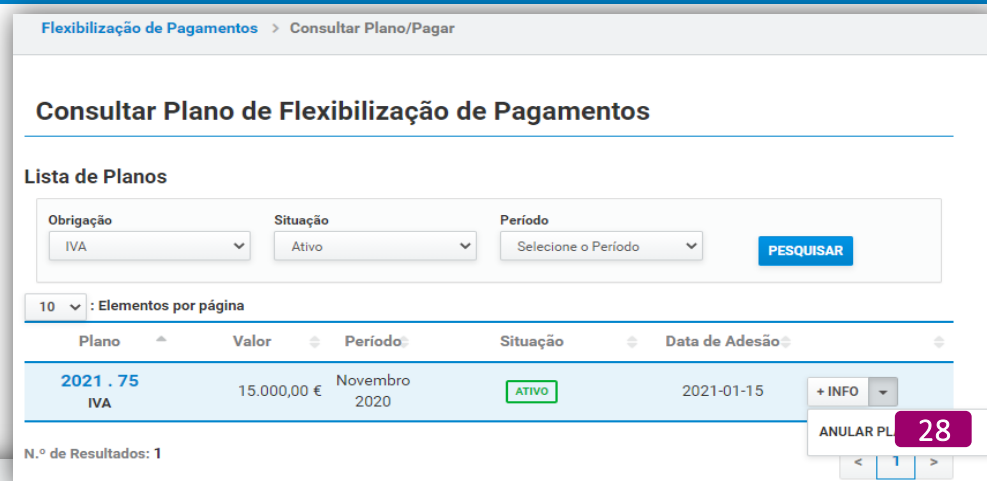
Flexibilização de Pagamentos > Consultar Plano/Pagar

Consultar Plano de Flexibilização de Pagamentos

Lista de Planos

Obrigação
IVA

Situação
Ativo

Período
Selecione o Período

PESQUISAR

10 : Elementos por página

| Plano | Valor | Período | Situação | Data de Adesão | |
|---|---|---|---|---|---|
| 2021 . 75 IVA | 15.000,00 € | Novembro 2020 | ATIVO | 2021-01-15 | + INFO |

ANULAR PL
28

N.º de Resultados: 1

< 1 >